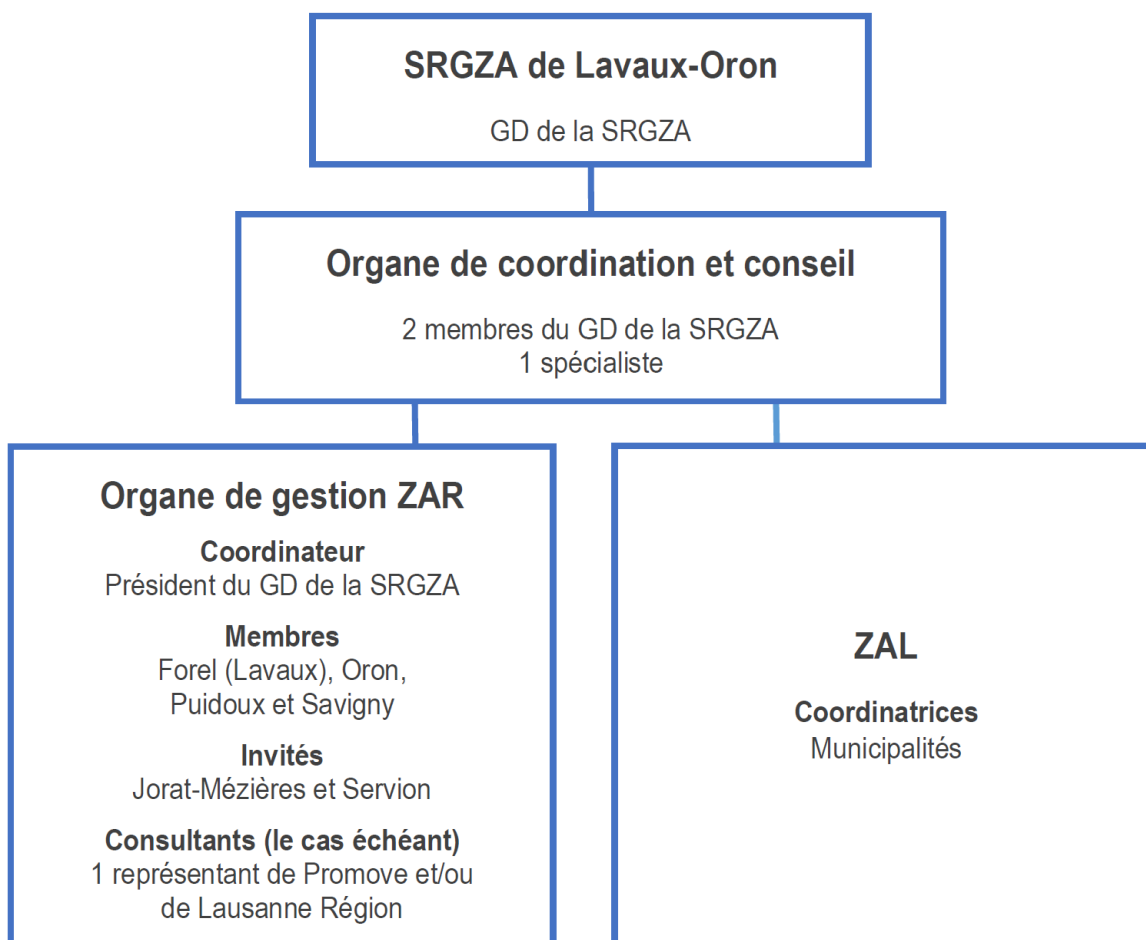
SRGZA de Lavaux-Oron

GD de la SRGZA

Organe de coordination et conseil

2 membres du GD de la SRGZA
1 spécialiste

Organe de gestion ZAR

Coordinateur
Président du GD de la SRGZA

Membres
Forel (Lavaux), Oron, Puidoux et Savigny

Invités
Jorat-Mézières et Servion

Consultants (le cas échéant)
1 représentant de Promove et/ou de Lausanne Région

ZAL

Coordinatrices
Municipalités